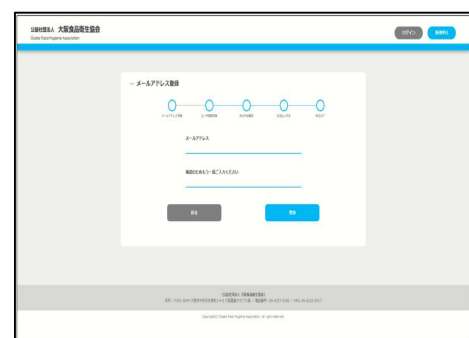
公益社団法人 大阪食品衛生協会
Osaka Food Hygiene Association

ログイン

新規申込

→ メールアドレス登録

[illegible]

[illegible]

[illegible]

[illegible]

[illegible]

メールアドレス

確認のためもう一度ご入力ください

戻る

登録

公益社団法人 大阪食品衛生協会
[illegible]

Copyright© Osaka Food Hygiene Association. All right reserved.